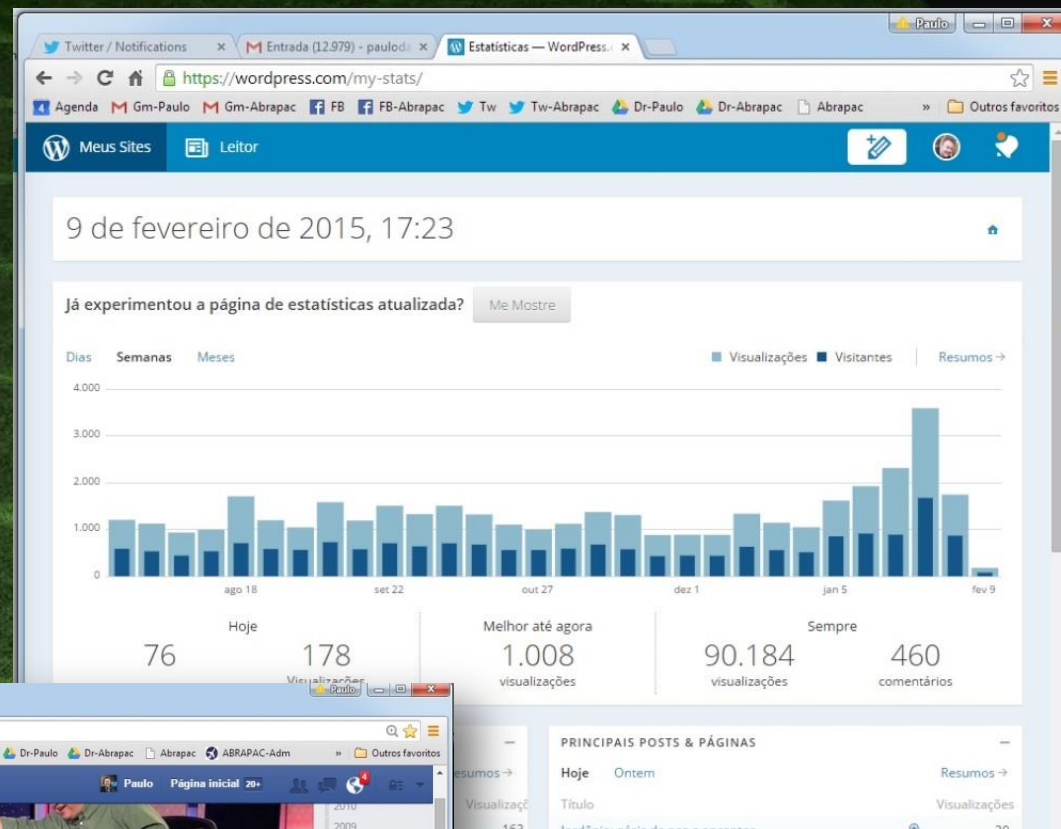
Paulo

Twitter / Notifications ×
Entrada (12.979) - paulod ×
Estatísticas — WordPress. ×

https://wordpress.com/my-stats/

Agenda Gm-Paulo Gm-Abrapac FB FB-Abrapac Tw Tw-Abrapac Dr-Paulo Dr-Abrapac Abrapac » Outros favoritos

Meus Sites Leitor

9 de fevereiro de 2015, 17:23

Já experimentou a página de estatísticas atualizada? Me Mostre

Dias Semanas Meses

Visualizações Visitantes Resumos →

4.000
3.000
2.000
1.000
0

ago 18 set 22 out 27 dez 1 jan 5 fev 9

Hoje
76 178
Visualizações

Melhor até agora
1.008
visualizações

Sempre
90.184
visualizações
460
comentários

Paulo

Dr-Paulo Dr-Abrapac Abrapac ABRAPAC-Adm » Outros favoritos

Paulo Página inicial 20+

2010
2009

Resumos →
Visualizaçõ
163

PRINCIPAIS POSTS & PÁGINAS

Hoje Ontem Resumos →

Título Visualizações

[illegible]